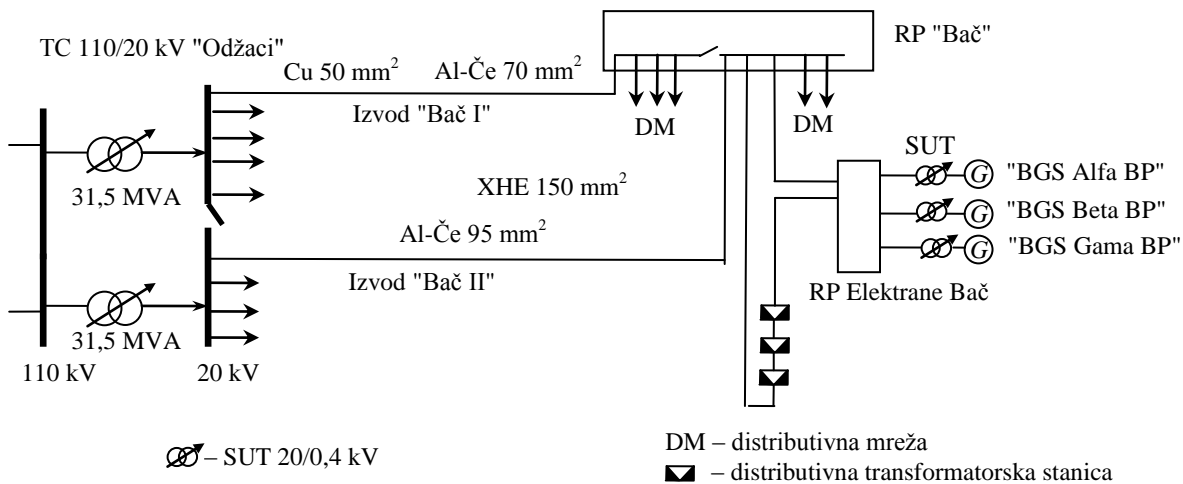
TC 110/20 kV "Odžaci"

RP "Bač"

Cu 50 mm$^2$ Al-Če 70 mm$^2$

Izvod "Bač I"

DM

DM

SUT

"BGS Alfa BP"

"BGS Beta BP"

"BGS Gama BP"

31,5 MVA

XHE 150 mm$^2$

Al-Če 95 mm$^2$

Izvod "Bač II"

RP Elektrane Bač

31,5 MVA

110 kV

20 kV

– SUT 20/0,4 kV

DM – distributivna mreža

– distributivna transformatorska stanica